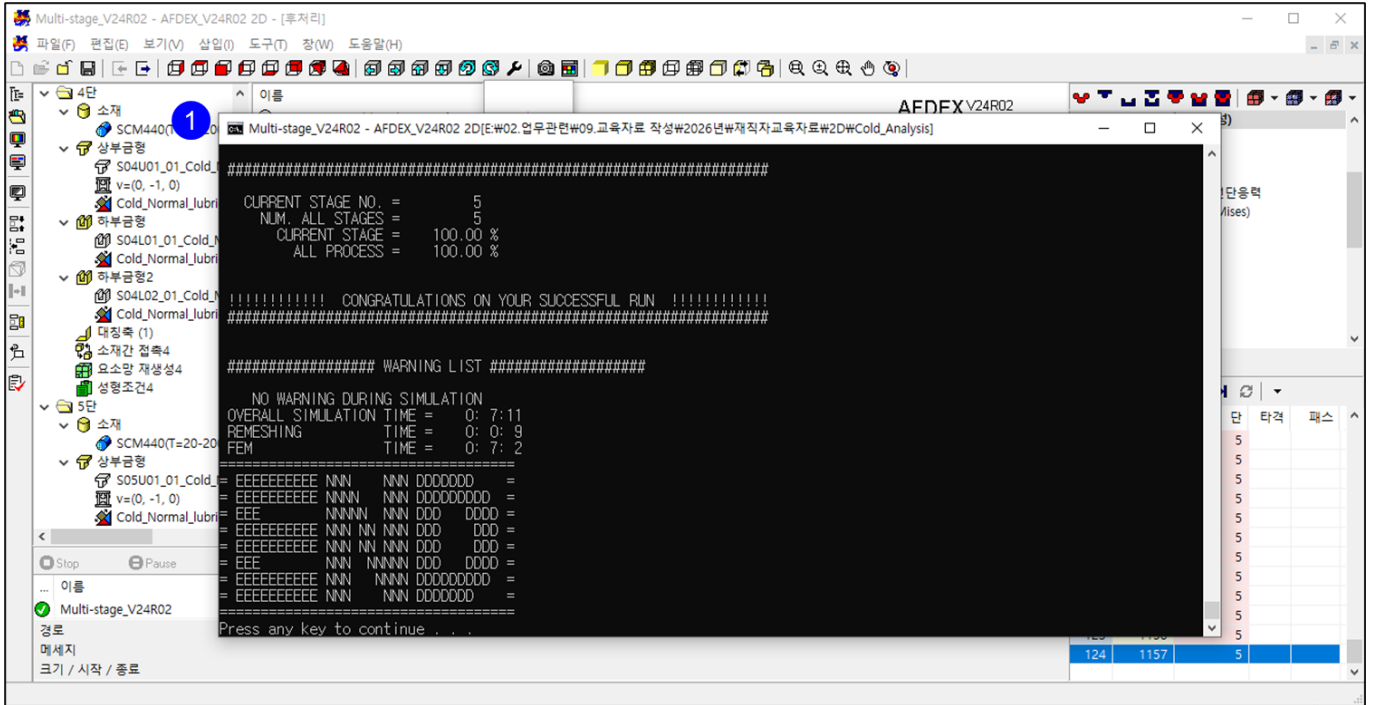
Multi-stage_V24R02 - AFDEX_V24R02 2D - [후처리]
파일(F) 편집(E) 보기(V) 삽입(I) 도구(T) 창(W) 도움말(H)

4단
소재
SCM440(T
상부금형
S04U01_01_Cold_
v=(0, -1, 0)
Cold_Normal_lubri
하부금형
S04L01_01_Cold_N
Cold_Normal_lubri
하부금형2
S04L02_01_Cold_N
Cold_Normal_lubri
대칭축 (1)
소재간 접촉4
요소망 재생성4
성형조건4
5단
소재
SCM440(T=20-20
상부금형
S05U01_01_Cold_
v=(0, -1, 0)
Cold_Normal_lubri

1

이름

Stop Pause
이름
Multi-stage_V24R02
경로
메세지
크기 / 시작 / 종료

AFDEX V24R02

단응력
Mises)

단 타격 패스
5
5
5
5
5
5
5
5
5
5
5
124 1157 5

Multi-stage_V24R02 - AFDEX_V24R02 2D[E:₩02.업무관련₩09.교육자료 작성₩2026년₩재직자교육자료₩2D₩Cold_Analysis]

##########################################################

CURRENT STAGE NO. = 5
NUM. ALL STAGES = 5
CURRENT STAGE = 100.00 %
ALL PROCESS = 100.00 %

!!!!!!!!!!!! CONGRATULATIONS ON YOUR SUCCESSFUL RUN !!!!!!!!!!!!
##########################################################

################# WARNING LIST ##################

NO WARNING DURING SIMULATION
OVERALL SIMULATION TIME = 0: 7:11
REMESHING TIME = 0: 0: 9
FEM TIME = 0: 7: 2
==================================
= EEEEEEEEEE NNN NNN DDDDDDD =
= EEEEEEEEEE NNNN NNN DDDDDDDDD =
= EEE NNNNN NNN DDD DDDD =
= EEEEEEEEEE NNN NN NNN DDD DDD =
= EEEEEEEEEE NNN NN NNN DDD DDD =
= EEE NNN NNNNN DDD DDDD =
= EEEEEEEEEE NNN NNNN DDDDDDDDD =
= EEEEEEEEEE NNN NNN DDDDDDD =
==================================
Press any key to continue . . .